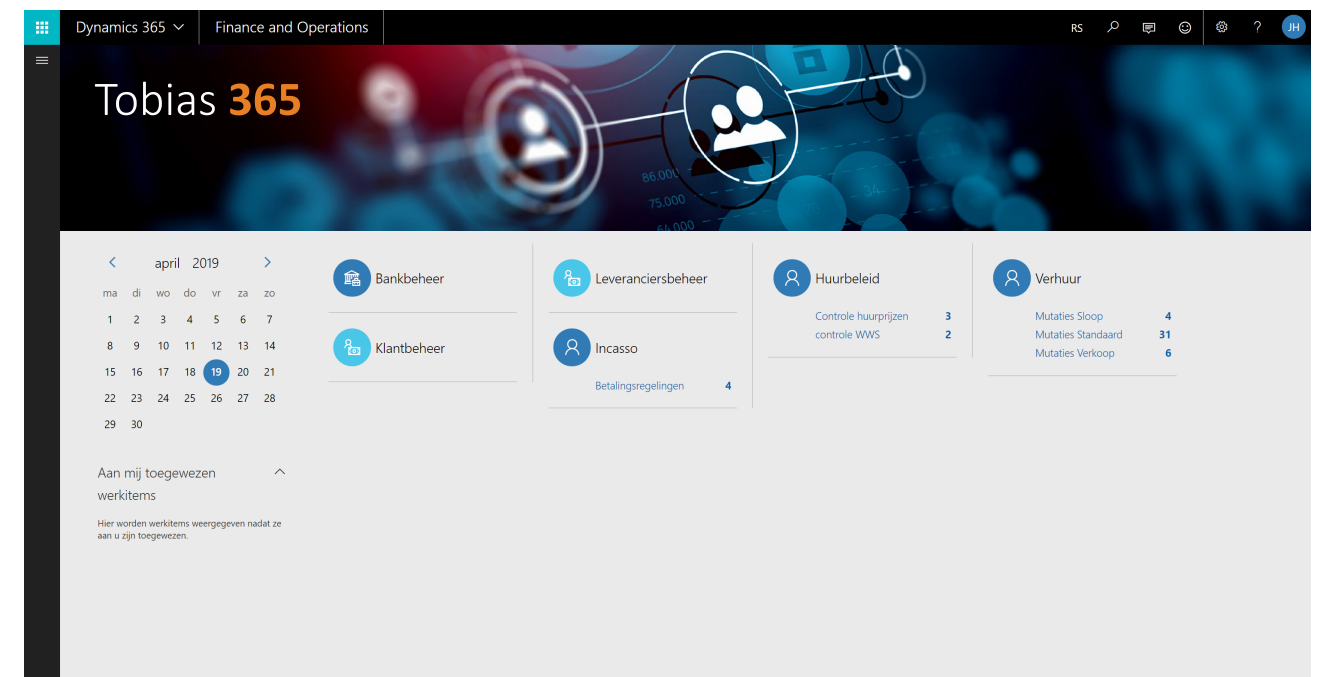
Dynamics 365 Finance and Operations RS JH

Tobias 365

86.000
75.000
64.000

april 2019

| ma | di | wo | do | vr | za | zo |
|---|---|---|---|---|---|---|
| 1 | 2 | 3 | 4 | 5 | 6 | 7 |
| 8 | 9 | 10 | 11 | 12 | 13 | 14 |
| 15 | 16 | 17 | 18 | 19 | 20 | 21 |
| 22 | 23 | 24 | 25 | 26 | 27 | 28 |
| 29 | 30 | | | | | |

Aan mij toegewezen werkitems

Hier worden werkitems weergegeven nadat ze aan u zijn toegewezen.

Bankbeheer

Klantbeheer

Leveranciersbeheer

Incasso

Betalingsregelingen 4

Huurbeleid

Controle huurprijzen 3
controle WWS 2

Verhuur

Mutaties Sloop 4
Mutaties Standaard 31
Mutaties Verkoop 6